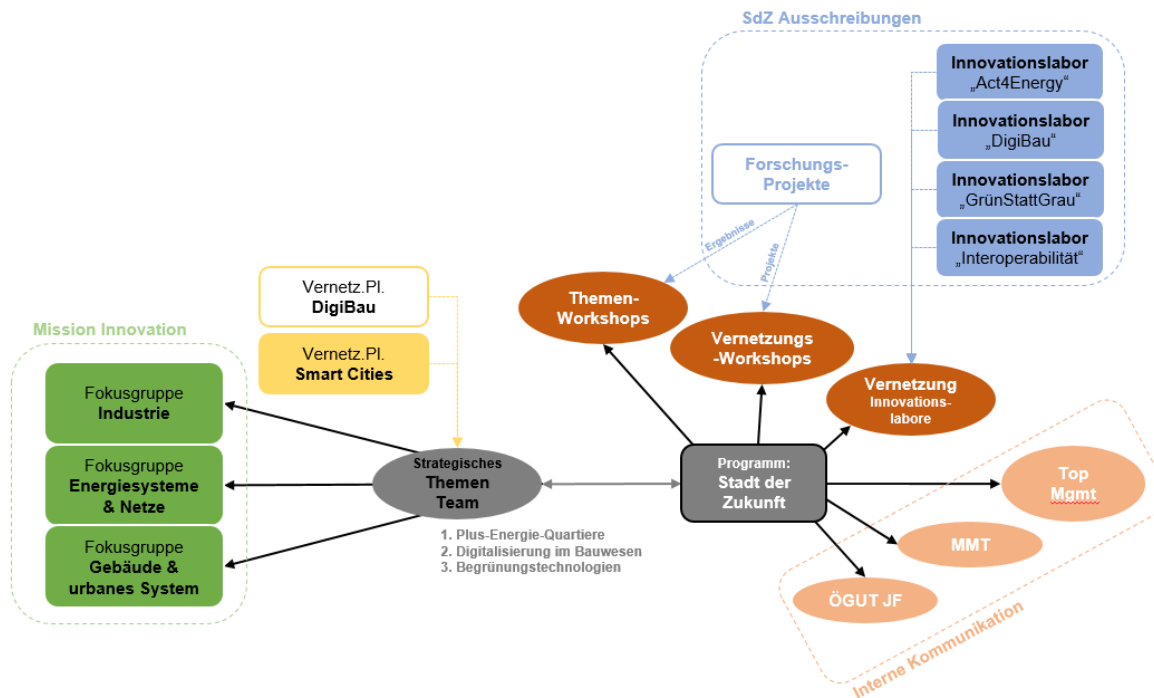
SdZ Ausschreibungen

Innovationslabor „Act4Energy“

Innovationslabor „DigiBau“

Innovationslabor „GrünStattGrau“

Innovationslabor „Interoperabilität“

Forschungs-Projekte

Ergebnisse

Projekte

Vernetz.Pl. DigiBau

Vernetz.Pl. Smart Cities

Mission Innovation

Fokusgruppe Industrie

Fokusgruppe Energiesysteme & Netze

Fokusgruppe Gebäude & urbanes System

Themen-Workshops

Vernetzungs-Workshops

Vernetzung Innovations-labore

Strategisches Themen Team

1. Plus-Energie-Quartiere
2. Digitalisierung im Bauwesen
3. Begrünungstechnologien

Programm: Stadt der Zukunft

Top Mgmt

MMT

ÖGUT JF

Interne Kommunikation